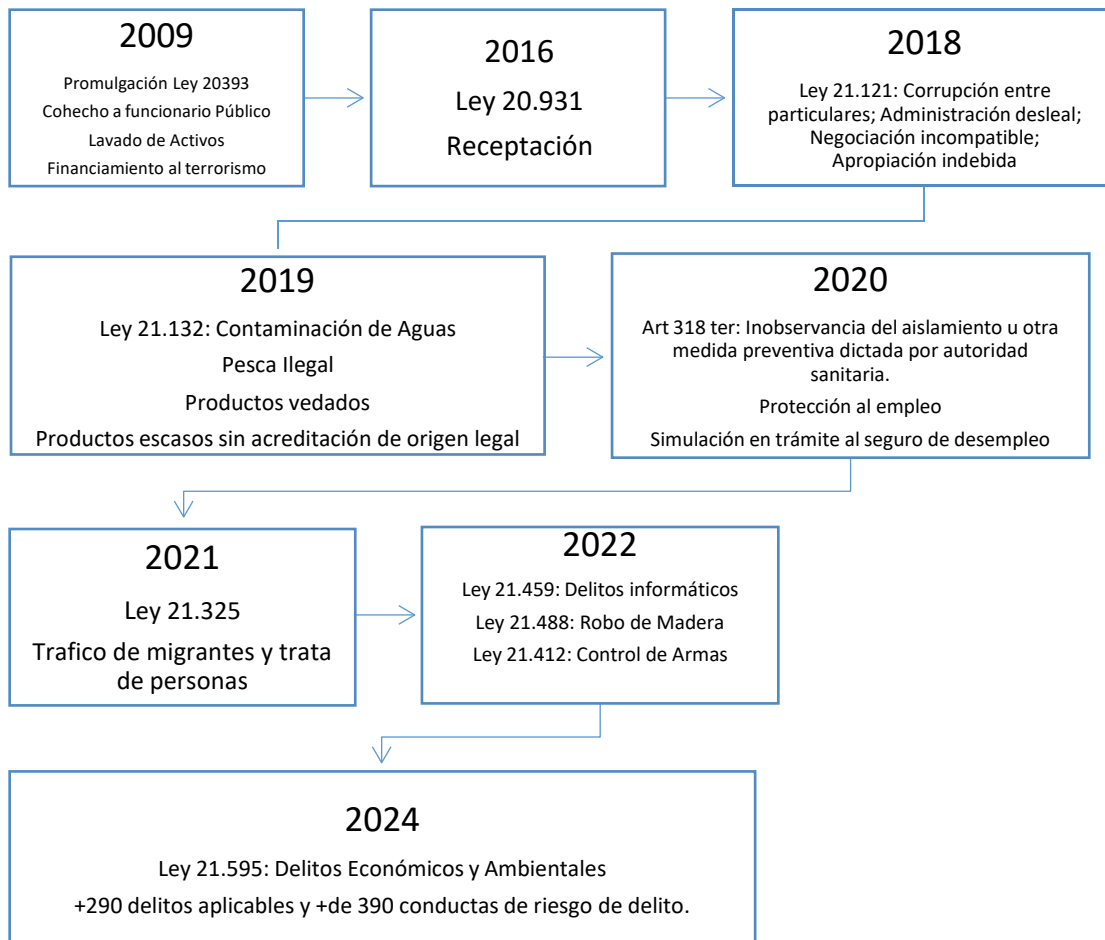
2009

Promulgación Ley 20393

Cohecho a funcionario Público

Lavado de Activos

Financiamiento al terrorismo

2016

Ley 20.931

Receptación

2018

Ley 21.121: Corrupción entre particulares; Administración desleal; Negociación incompatible; Apropiación indebida

2019

Ley 21.132: Contaminación de Aguas

Pesca Ilegal

Productos vedados

Productos escasos sin acreditación de origen legal

2020

Art 318 ter: Inobservancia del aislamiento u otra medida preventiva dictada por autoridad sanitaria.

Protección al empleo

Simulación en trámite al seguro de desempleo

2021

Ley 21.325

Trafico de migrantes y trata de personas

2022

Ley 21.459: Delitos informáticos

Ley 21.488: Robo de Madera

Ley 21.412: Control de Armas

2024

Ley 21.595: Delitos Económicos y Ambientales

+290 delitos aplicables y +de 390 conductas de riesgo de delito.